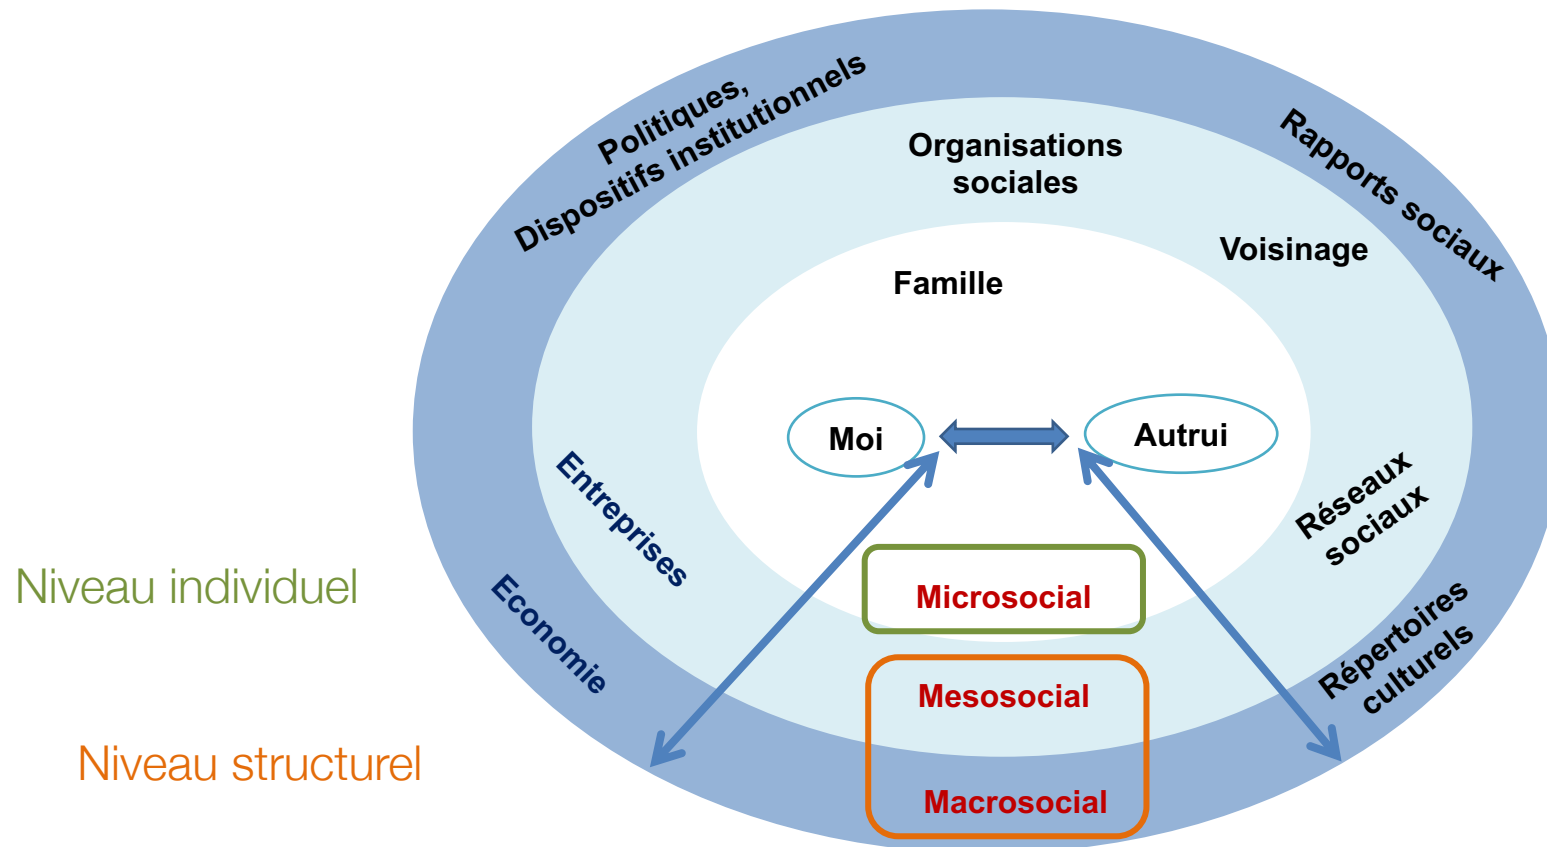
Politiques, Dispositifs institutionnels

Rapports sociaux

Organisations sociales

Voisinage

Famille

Moi

Autrui

Entreprises

Economie

Réseaux sociaux

Répertoires culturels

Microsocial

Mesosocial

Macrosocial

Niveau individuel

Niveau structurel